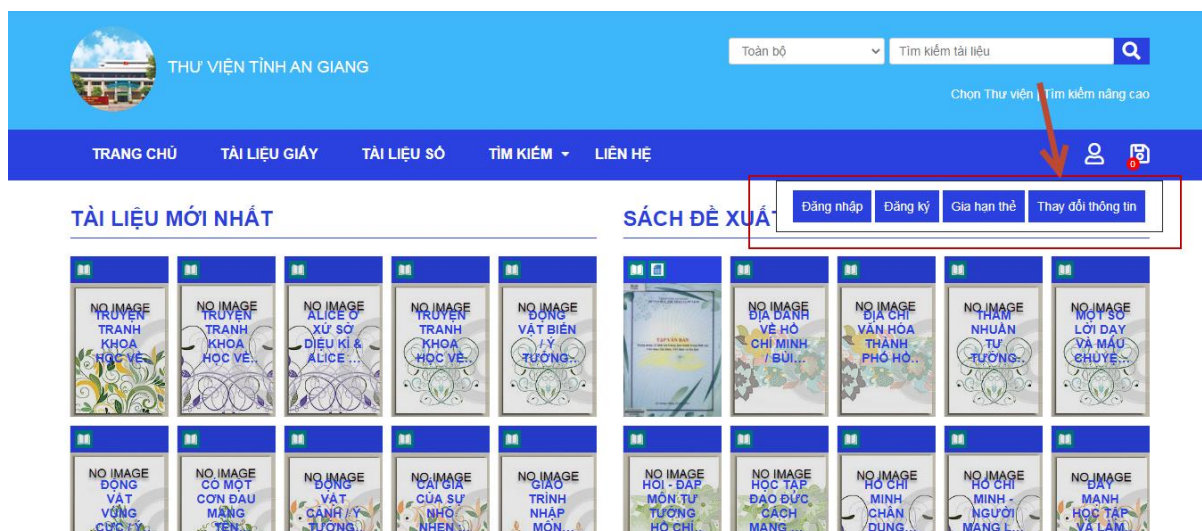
THƯ VIỆN TỈNH AN GIANG

Toàn bộ
Tìm kiếm tài liệu

Chọn Thư viện | Tìm kiếm nâng cao

TRANG CHỦ
TÀI LIỆU GIẤY
TÀI LIỆU SỐ
TÌM KIẾM
LIÊN HỆ

0

Đăng nhập
Đăng ký
Gia hạn thẻ
Thay đổi thông tin

TÀI LIỆU MỚI NHẤT

NO IMAGE TRUYỆN TRANH KHOA HỌC VỀ...
NO IMAGE TRUYỆN TRANH KHOA HỌC VỀ...
NO IMAGE ALICE Ở XỨ SỞ DIỆU KÌ & ALICE ...
NO IMAGE TRUYỆN TRANH KHOA HỌC VỀ...
NO IMAGE ĐỘNG VẬT BIỂN / Ý TƯỞNG...

NO IMAGE ĐỘNG VẬT VÙNG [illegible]
NO IMAGE CÓ MỘT CƠN ĐAU MANG TÊN...
NO IMAGE ĐỘNG VẬT CẠNH / Ý TƯỞNG...
NO IMAGE CÁI GIÁ CỦA SỰ NHỎ NHEN...
NO IMAGE GIÁO TRÌNH NHẬP MÔN...

SÁCH ĐỀ XUẤT

TẬP VĂN BẢN
NO IMAGE ĐỊA DANH VỀ HỒ CHÍ MINH / BÙI...
NO IMAGE ĐỊA CHÍ VĂN HÓA THÀNH PHỐ HỒ...
NO IMAGE THẤM NHUẦN TƯ TƯỞNG...
NO IMAGE MỘT SỐ LỜI DẠY VÀ MẨU CHUYỆ...

NO IMAGE HỎI - ĐÁP MÔN TƯ TƯỞNG HỒ CHÍ...
NO IMAGE HỌC TẬP ĐẠO ĐỨC CÁCH MẠNG...
NO IMAGE HỒ CHÍ MINH CHÂN DUNG...
NO IMAGE HỒ CHÍ MINH - NGƯỜI MANG L...
NO IMAGE ĐẨY MẠNH HỌC TẬP VÀ LÀM...